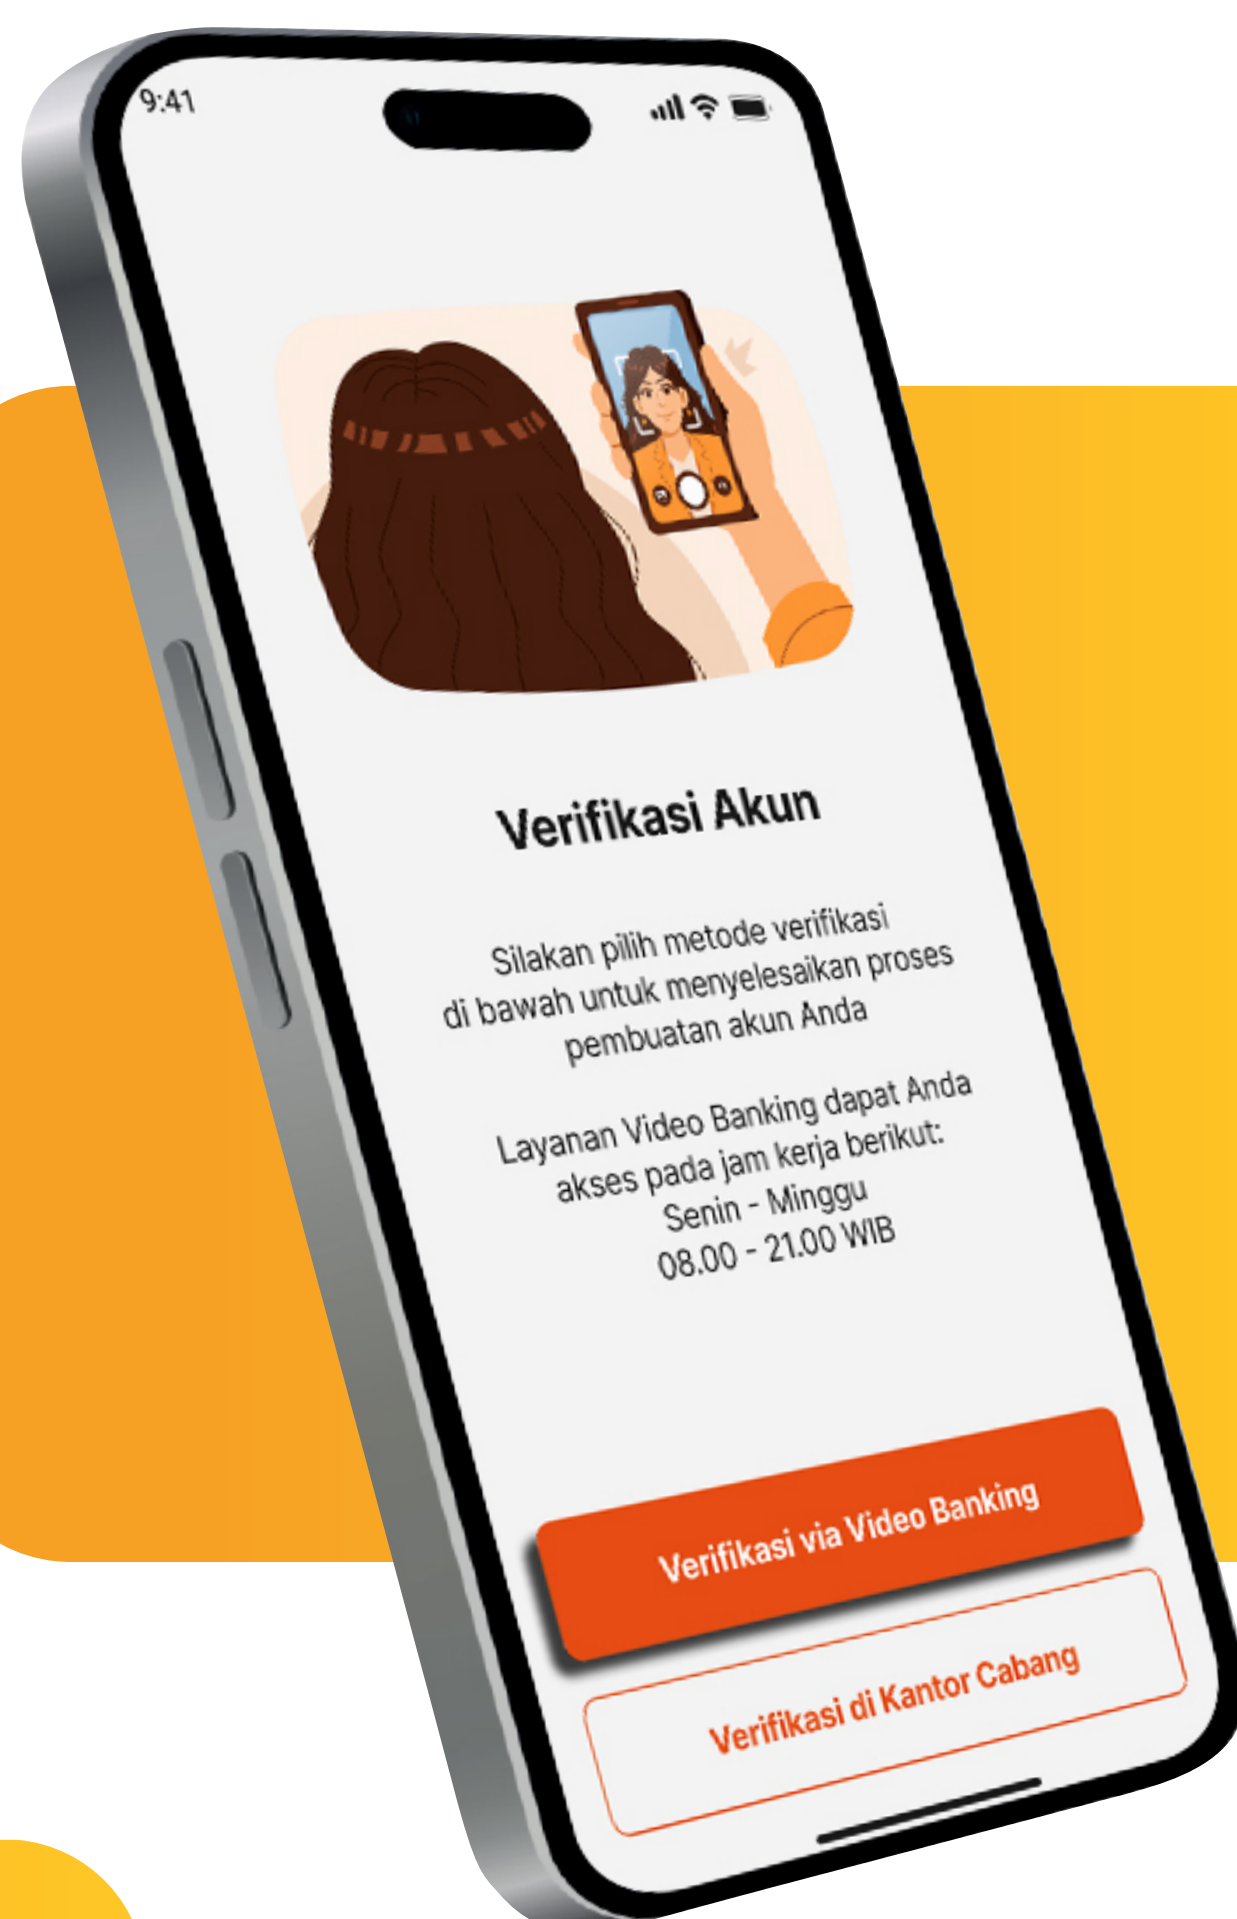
9:41

Verifikasi Akun

Silakan pilih metode verifikasi di bawah untuk menyelesaikan proses pembuatan akun Anda

Layanan Video Banking dapat Anda akses pada jam kerja berikut:
Senin - Minggu
08.00 - 21.00 WIB

Verifikasi via Video Banking

Verifikasi di Kantor Cabang